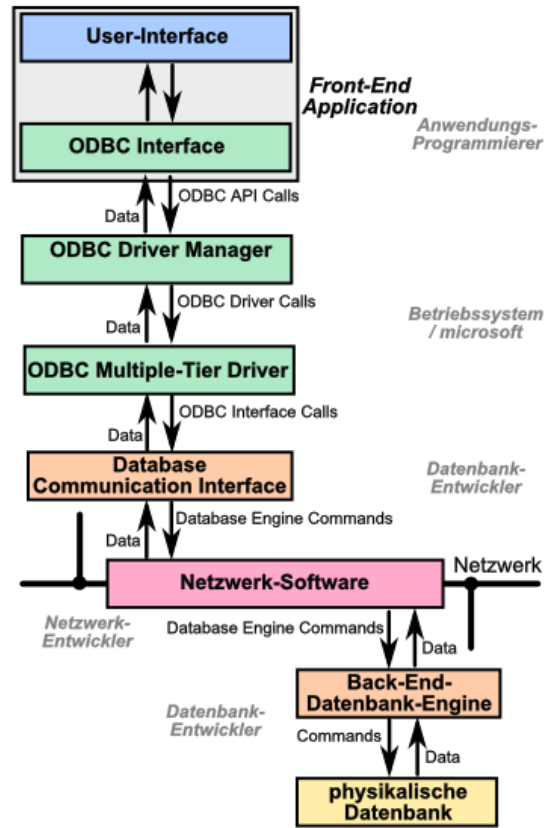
User-Interface

Front-End Application

ODBC Interface

Anwendungs-Programmierer

Data

ODBC API Calls

ODBC Driver Manager

Data

ODBC Driver Calls

Betriebssystem / microsoft

ODBC Multiple-Tier Driver

Data

ODBC Interface Calls

Database Communication Interface

Datenbank-Entwickler

Data

Database Engine Commands

Netzwerk

Netzwerk-Software

Netzwerk-Entwickler

Database Engine Commands

Data

Back-End-Datenbank-Engine

Datenbank-Entwickler

Commands

Data

physikalische Datenbank